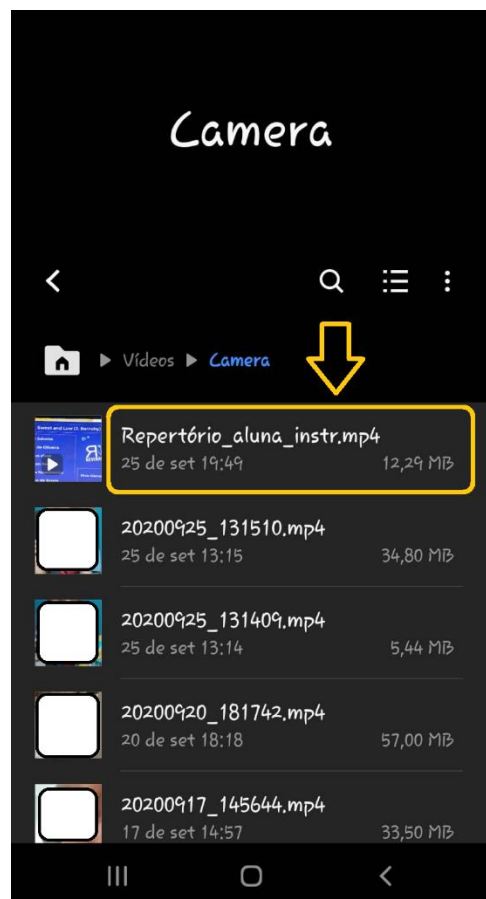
Camera

Vídeos ▸ Camera

Repertório_aluna_instr.mp4
25 de set 19:49 12,29 MB

20200925_131510.mp4
25 de set 13:15 34,80 MB

20200925_131409.mp4
25 de set 13:14 5,44 MB

20200920_181742.mp4
20 de set 18:18 57,00 MB

20200917_145644.mp4
17 de set 14:57 33,50 MB